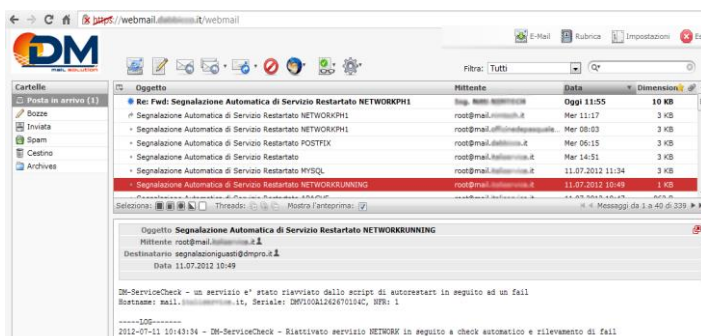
https://webmail.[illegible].it/webmail

E-Mail Rubrica Impostazioni

DM MAIL SOLUTION

Filtra: Tutti

Cartelle
Posta in arrivo (1)
Bozze
Inviata
Spam
Cestino
Archives

| Oggetto | Mittente | Data | Dimensione |
|---|---|---|---|
| Re: Fwd: Segnalazione Automatica di Servizio Restartato NETWORKPH1 | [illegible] | Oggi 11:55 | 10 KB |
| Segnalazione Automatica di Servizio Restartato NETWORKPH1 | root@mail.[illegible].it | Mer 11:17 | 3 KB |
| Segnalazione Automatica di Servizio Restartato NETWORKPH1 | root@mail.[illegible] | Mer 08:03 | 3 KB |
| Segnalazione Automatica di Servizio Restartato POSTFIX | root@mail.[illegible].it | Mer 06:15 | 3 KB |
| Segnalazione Automatica di Servizio Restartato | root@mail.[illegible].it | Mar 14:51 | 3 KB |
| Segnalazione Automatica di Servizio Restartato MYSQL | root@mail.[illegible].it | 11.07.2012 11:34 | 3 KB |
| Segnalazione Automatica di Servizio Restartato NETWORKRUNNING | root@mail.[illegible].it | 11.07.2012 10:49 | 1 KB |

Seleziona: Threads: Mostra l'anteprima: Messaggi da 1 a 40 di 339

Oggetto Segnalazione Automatica di Servizio Restartato NETWORKRUNNING
Mittente root@mail.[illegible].it
Destinatario segnalazioniguasti@dmpro.it
Data 11.07.2012 10:49

DM-ServiceCheck - un servizio e' stato riavviato dallo script di autorestart in seguito ad un fail
Hostname: mail.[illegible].it, Seriale: DMV100A1262670104C, NFR: 1

-----LOG-------
2012-07-11 10:43:34 - DM-ServiceCheck - Riattivato servizio NETWORK in seguito a check automatico e rilevamento di fail